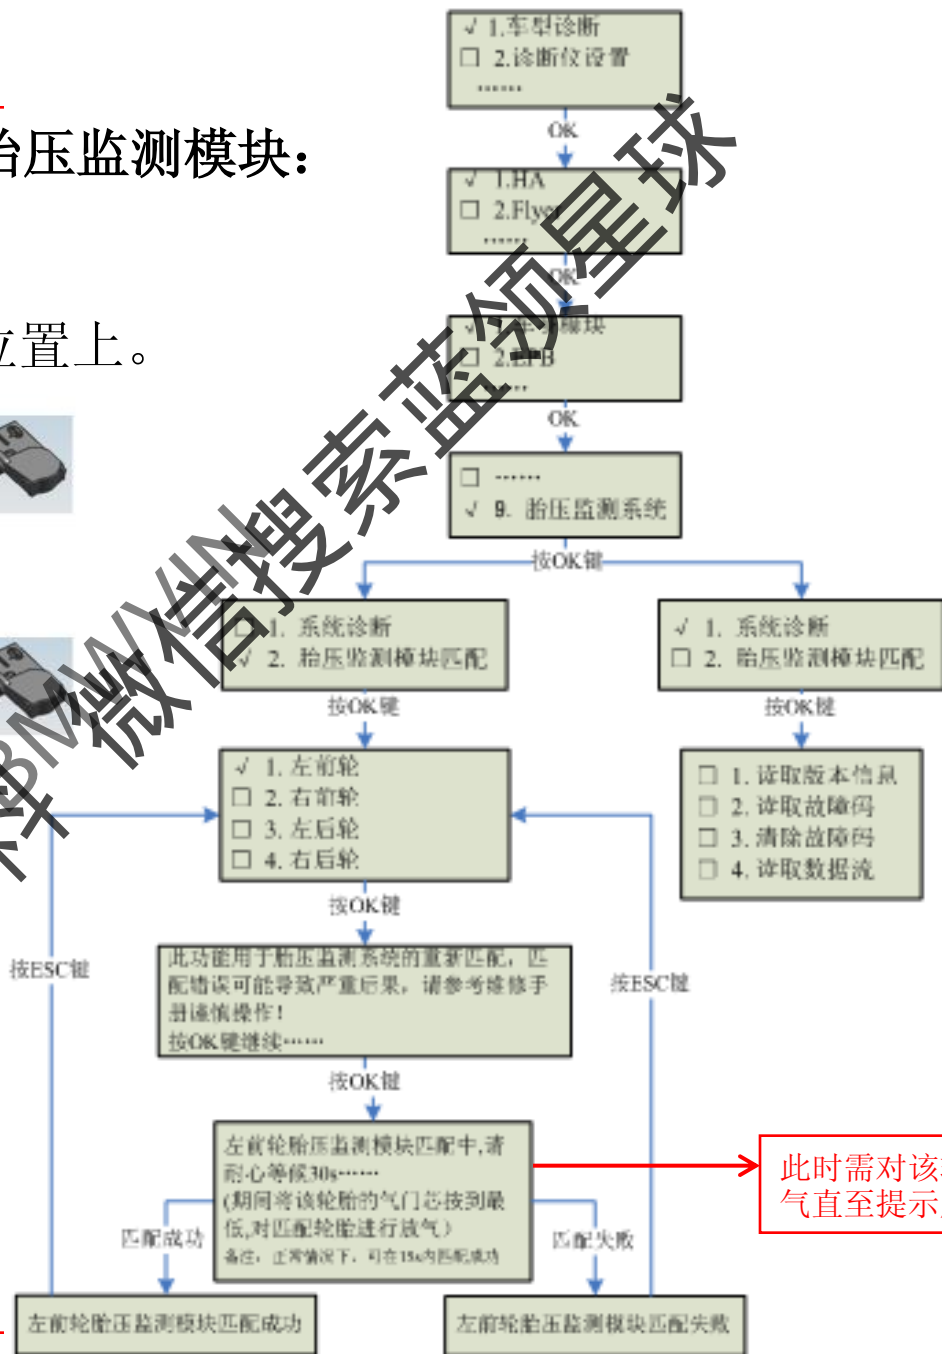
胎压监测模块：

位置上。

√ 1.车型诊断
☐ 2.诊断仪设置
……

OK

√ 1.HA
☐ 2.Flye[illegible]
……

OK

√ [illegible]模块
☐ 2.EPB
……

OK

☐ ……
√ 9. 胎压监测系统

按OK键

☐ 1. 系统诊断
√ 2. 胎压监测模块匹配

按OK键

√ 1. 左前轮
☐ 2. 右前轮
☐ 3. 左后轮
☐ 4. 右后轮

按OK键

此功能用于胎压监测系统的重新匹配，匹配错误可能导致严重后果，请参考维修手册谨慎操作！
按OK键继续……

按OK键

左前轮胎压监测模块匹配中,请耐心等候30s……
(期间将该轮胎的气门芯按到最低,对匹配轮胎进行放气)
备注：正常情况下，可在15s内匹配成功

匹配成功

匹配失败

左前轮胎压监测模块匹配成功

左前轮胎压监测模块匹配失败

按ESC键

按ESC键

√ 1. 系统诊断
☐ 2. 胎压监测模块匹配

按OK键

☐ 1. 读取版本信息
☐ 2. 读取故障码
☐ 3. 清除故障码
☐ 4. 读取数据流

此时需对该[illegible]
气直至提示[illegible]

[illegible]BMW微信搜索蓝领星球